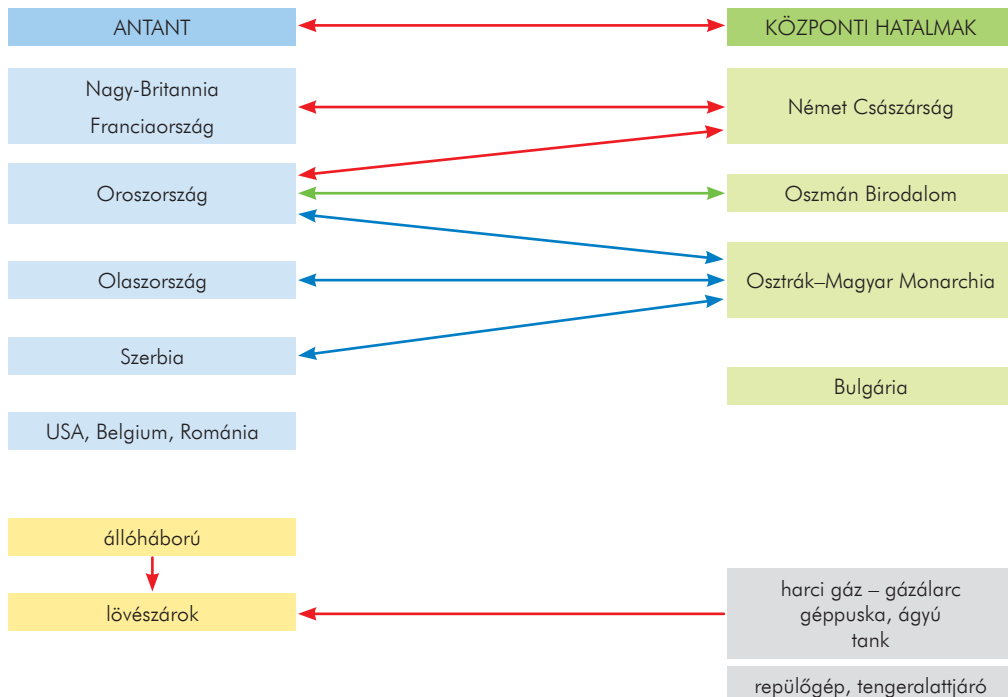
ANTANT

KÖZPONTI HATALMAK

Nagy-Britannia
Franciaország

Német Császárság

Oroszország

Oszmán Birodalom

Olaszország

Osztrák–Magyar Monarchia

Szerbia

Bulgária

USA, Belgium, Románia

állóháború

lövészárok

harci gáz – gázálarc
géppuska, ágyú
tank

repülőgép, tengeralattjáró